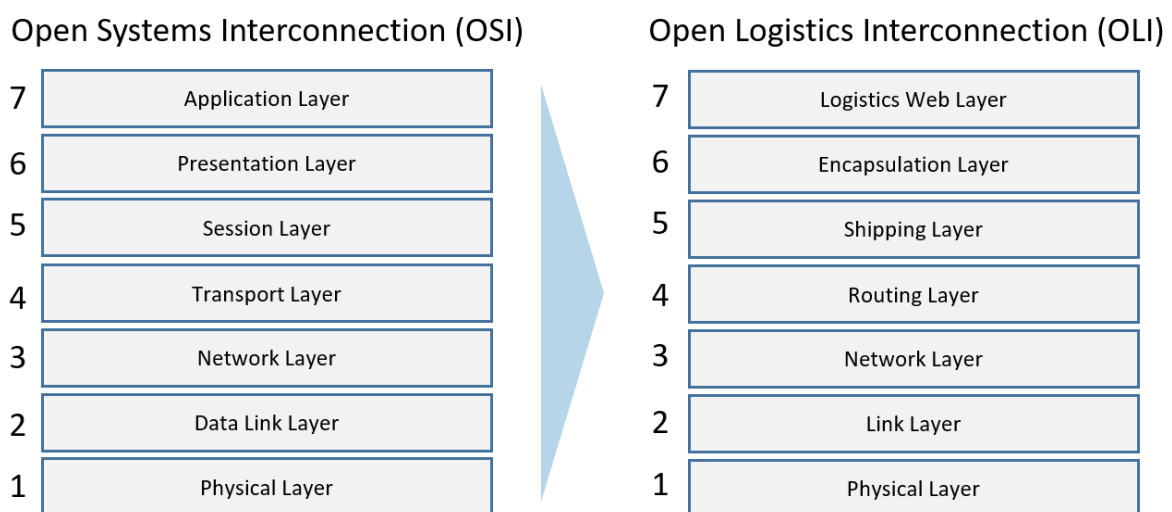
Open Systems Interconnection (OSI)

7 Application Layer
6 Presentation Layer
5 Session Layer
4 Transport Layer
3 Network Layer
2 Data Link Layer
1 Physical Layer

Open Logistics Interconnection (OLI)

7 Logistics Web Layer
6 Encapsulation Layer
5 Shipping Layer
4 Routing Layer
3 Network Layer
2 Link Layer
1 Physical Layer